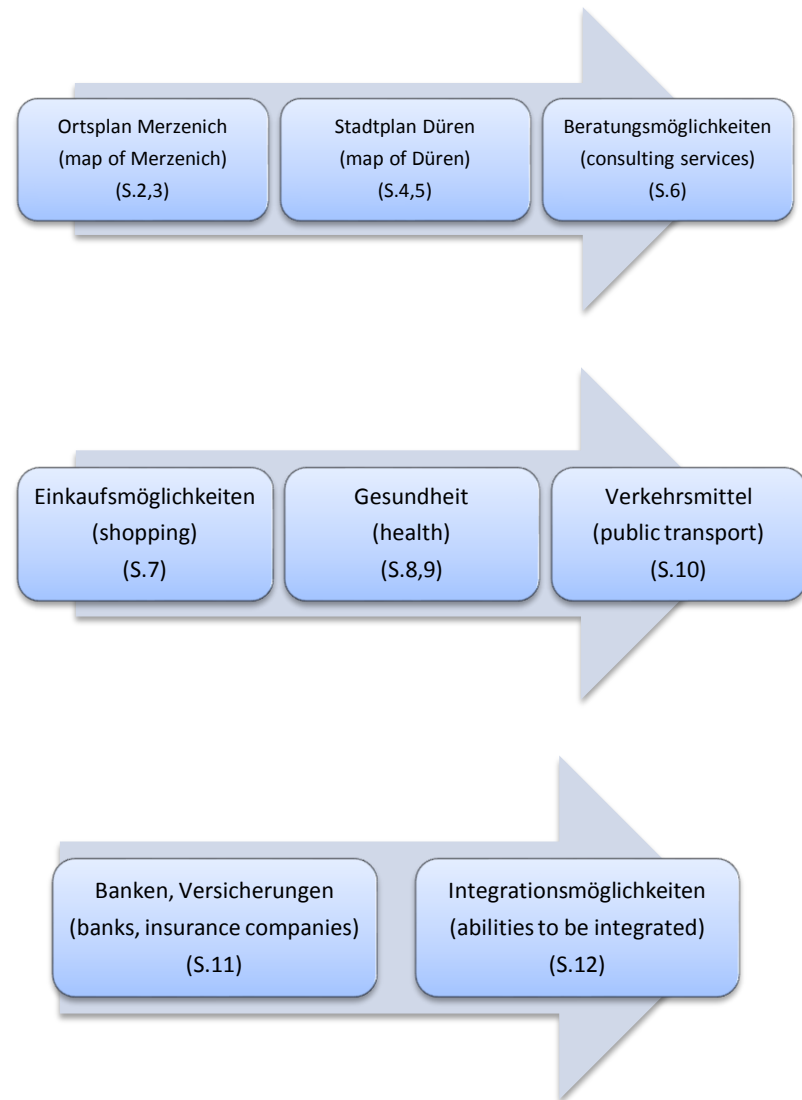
Ortsplan Merzenich
(map of Merzenich)
(S.2,3)

Stadtplan Düren
(map of Düren)
(S.4,5)

Beratungsmöglichkeiten
(consulting services)
(S.6)

Einkaufsmöglichkeiten
(shopping)
(S.7)

Gesundheit
(health)
(S.8,9)

Verkehrsmittel
(public transport)
(S.10)

Banken, Versicherungen
(banks, insurance companies)
(S.11)

Integrationsmöglichkeiten
(abilities to be integrated)
(S.12)